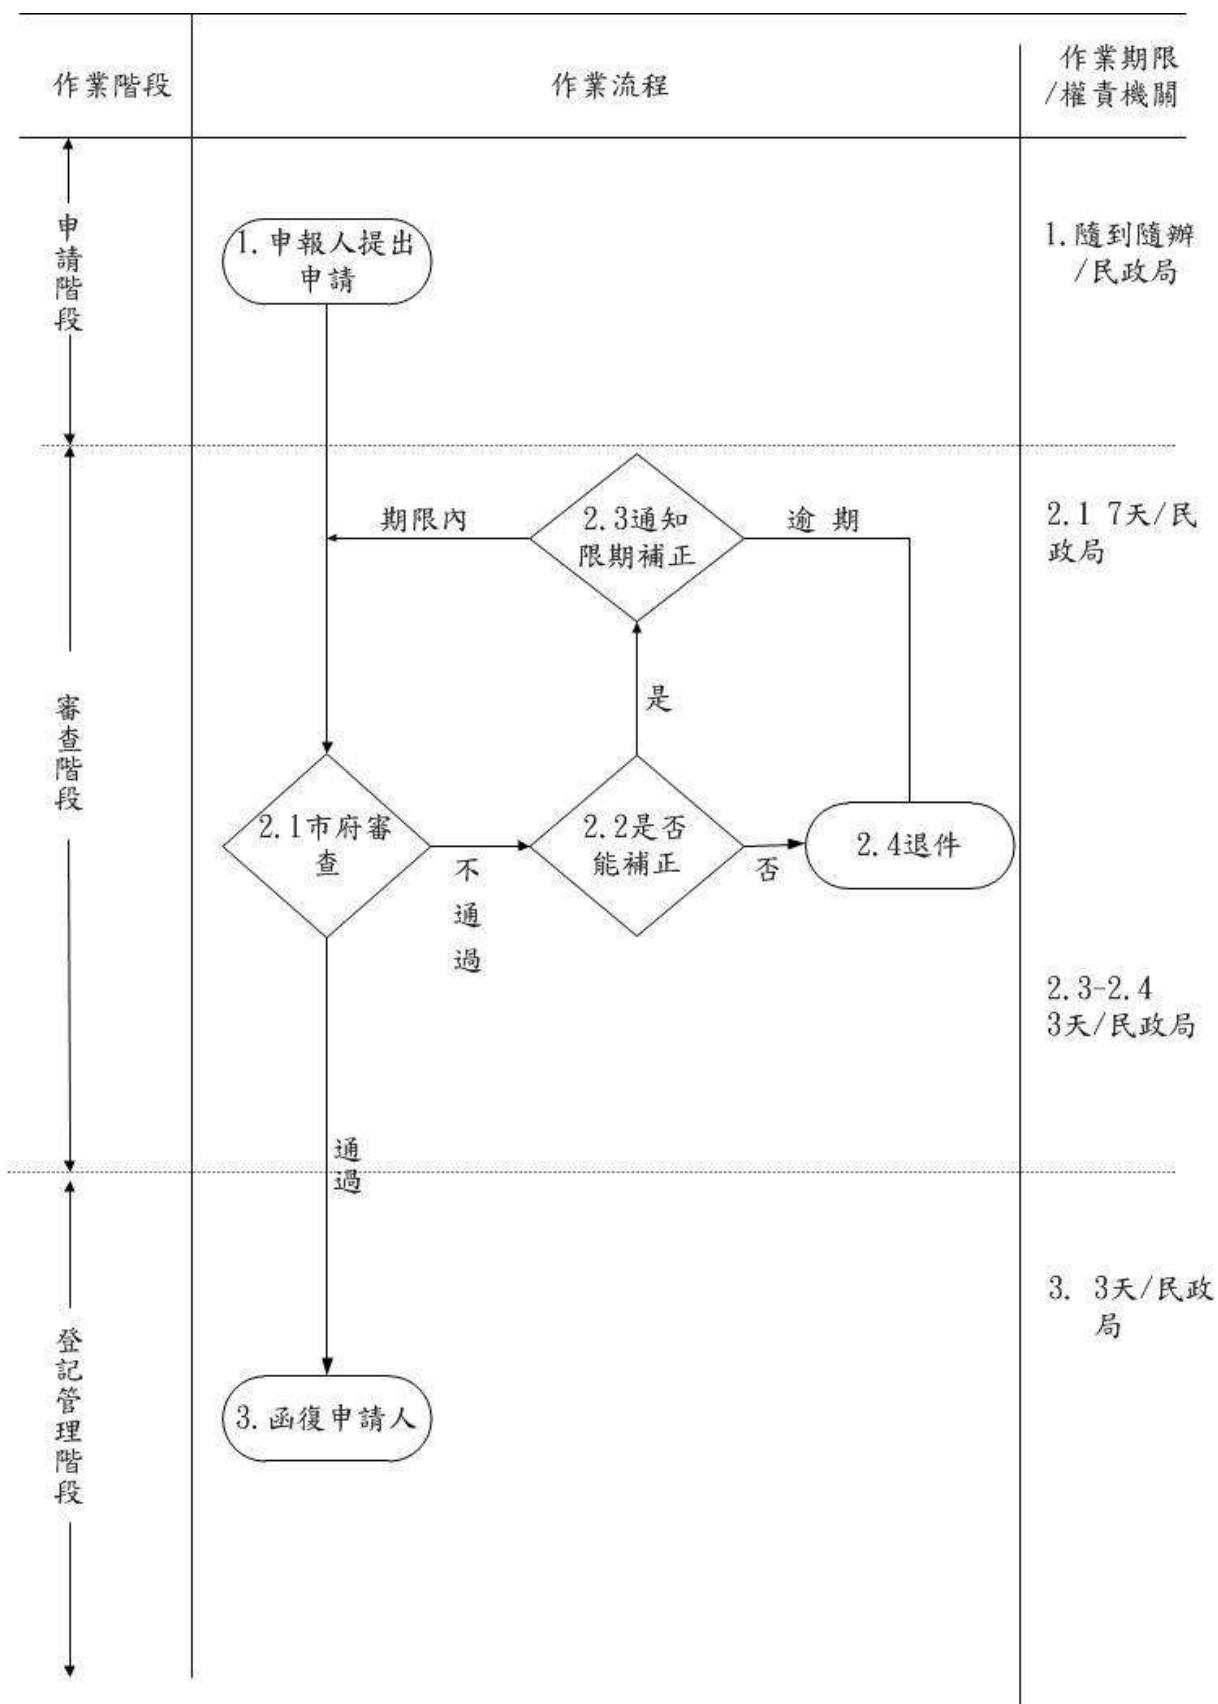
| 作業階段 | 作業流程 | 作業期限/權責機關 |
|---|---|---|
| 申請階段 | 1. 申報人提出申請 | 1. 隨到隨辦/民政局 |
| 審查階段 | 2.1市府審查<br>不通過<br>2.2是否能補正<br>是<br>2.3通知限期補正<br>期限內<br>逾 期<br>否<br>2.4退件<br>通過 | 2.1 7天/民政局<br>2.3-2.4 3天/民政局 |
| 登記管理階段 | 3. 函復申請人 | 3. 3天/民政局 |